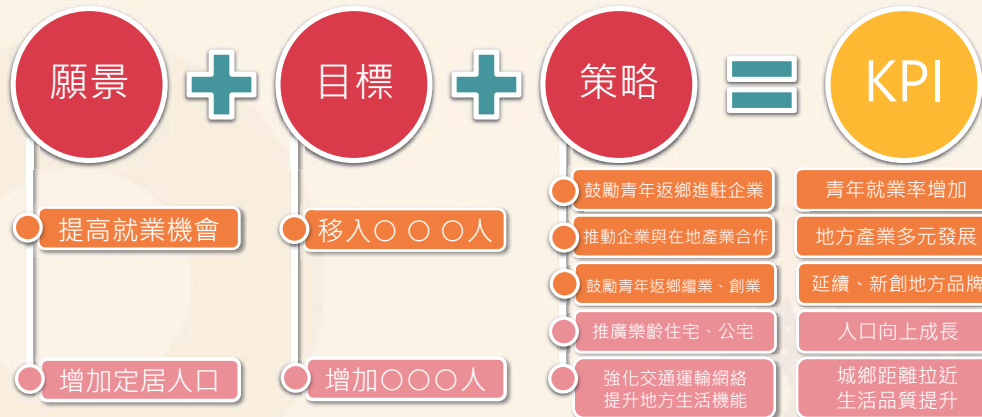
願景

目標

策略

KPI

提高就業機會

增加定居人口

移入○ ○ ○人

增加○○○人

鼓勵青年返鄉進駐企業

推動企業與在地產業合作

鼓勵青年返鄉繼業、創業

推廣樂齡住宅、公宅

強化交通運輸網絡
提升地方生活機能

青年就業率增加

地方產業多元發展

延續、新創地方品牌

人口向上成長

城鄉距離拉近
生活品質提升